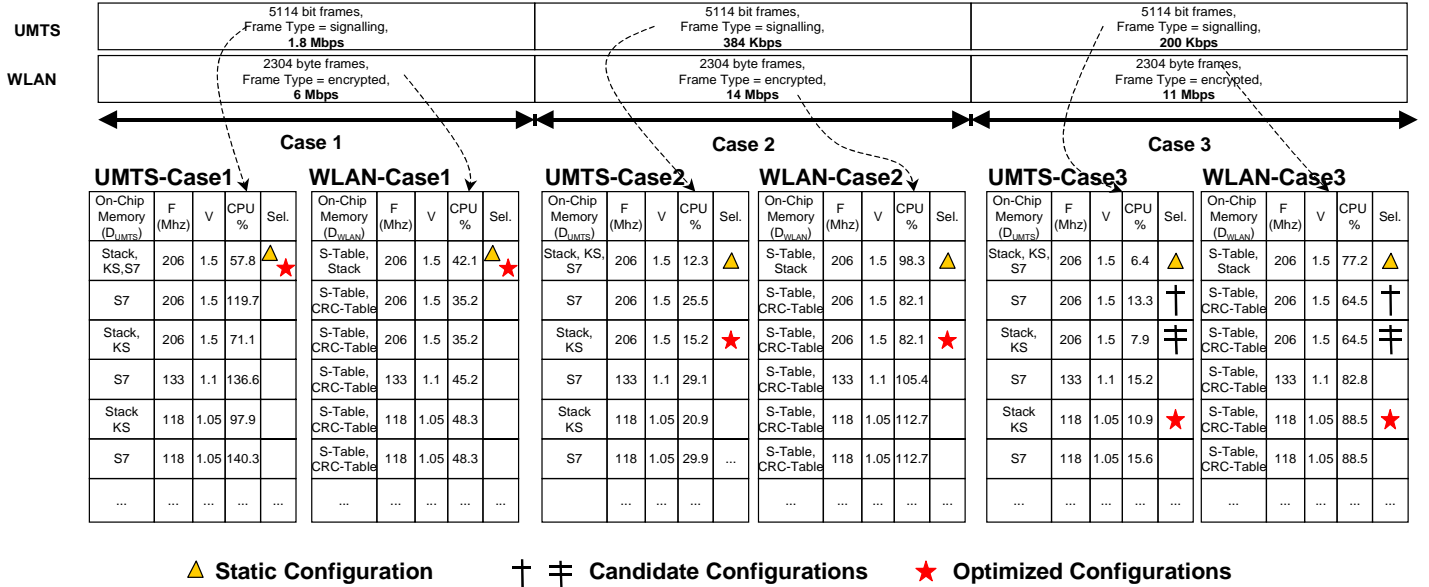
UMTS

| 5114 bit frames, Frame Type = signalling, **1.8 Mbps** | 5114 bit frames, Frame Type = signalling, **384 Kbps** | 5114 bit frames, Frame Type = signalling, **200 Kbps** |
|---|---|---|

WLAN

| 2304 byte frames, Frame Type = encrypted, **6 Mbps** | 2304 byte frames, Frame Type = encrypted, **14 Mbps** | 2304 byte frames, Frame Type = encrypted, **11 Mbps** |
|---|---|---|

Case 1

Case 2

Case 3

UMTS-Case1

| On-Chip Memory ($D_{UMTS}$) | F (Mhz) | V | CPU % | Sel. |
|---|---|---|---|---|
| Stack, KS,S7 | 206 | 1.5 | 57.8 | △ ★ |
| S7 | 206 | 1.5 | 119.7 | |
| Stack, KS | 206 | 1.5 | 71.1 | |
| S7 | 133 | 1.1 | 136.6 | |
| Stack KS | 118 | 1.05 | 97.9 | |
| S7 | 118 | 1.05 | 140.3 | |
| ... | ... | ... | ... | ... |

WLAN-Case1

| On-Chip Memory ($D_{WLAN}$) | F (Mhz) | V | CPU % | Sel. |
|---|---|---|---|---|
| S-Table, Stack | 206 | 1.5 | 42.1 | △ ★ |
| S-Table, CRC-Table | 206 | 1.5 | 35.2 | |
| S-Table, CRC-Table | 206 | 1.5 | 35.2 | |
| S-Table, CRC-Table | 133 | 1.1 | 45.2 | |
| S-Table, CRC-Table | 118 | 1.05 | 48.3 | |
| S-Table, CRC-Table | 118 | 1.05 | 48.3 | |
| ... | ... | ... | ... | ... |

UMTS-Case2

| On-Chip Memory ($D_{UMTS}$) | F (Mhz) | V | CPU % | Sel. |
|---|---|---|---|---|
| Stack, KS, S7 | 206 | 1.5 | 12.3 | △ |
| S7 | 206 | 1.5 | 25.5 | |
| Stack, KS | 206 | 1.5 | 15.2 | ★ |
| S7 | 133 | 1.1 | 29.1 | |
| Stack KS | 118 | 1.05 | 20.9 | |
| S7 | 118 | 1.05 | 29.9 | ... |
| ... | ... | ... | ... | ... |

WLAN-Case2

| On-Chip Memory ($D_{WLAN}$) | F (Mhz) | V | CPU % | Sel. |
|---|---|---|---|---|
| S-Table, Stack | 206 | 1.5 | 98.3 | △ |
| S-Table, CRC-Table | 206 | 1.5 | 82.1 | |
| S-Table, CRC-Table | 206 | 1.5 | 82.1 | ★ |
| S-Table, CRC-Table | 133 | 1.1 | 105.4 | |
| S-Table, CRC-Table | 118 | 1.05 | 112.7 | |
| S-Table, CRC-Table | 118 | 1.05 | 112.7 | |
| ... | ... | ... | ... | ... |

UMTS-Case3

| On-Chip Memory ($D_{UMTS}$) | F (Mhz) | V | CPU % | Sel. |
|---|---|---|---|---|
| Stack, KS, S7 | 206 | 1.5 | 6.4 | △ |
| S7 | 206 | 1.5 | 13.3 | † |
| Stack, KS | 206 | 1.5 | 7.9 | ‡ |
| S7 | 133 | 1.1 | 15.2 | |
| Stack KS | 118 | 1.05 | 10.9 | ★ |
| S7 | 118 | 1.05 | 15.6 | |
| ... | ... | ... | ... | ... |

WLAN-Case3

| On-Chip Memory ($D_{WLAN}$) | F (Mhz) | V | CPU % | Sel. |
|---|---|---|---|---|
| S-Table, Stack | 206 | 1.5 | 77.2 | △ |
| S-Table, CRC-Table | 206 | 1.5 | 64.5 | † |
| S-Table, CRC-Table | 206 | 1.5 | 64.5 | ‡ |
| S-Table, CRC-Table | 133 | 1.1 | 82.8 | |
| S-Table, CRC-Table | 118 | 1.05 | 88.5 | ★ |
| S-Table, CRC-Table | 118 | 1.05 | 88.5 | |
| ... | ... | ... | ... | ... |

△ Static Configuration   † ‡ Candidate Configurations   ★ Optimized Configurations